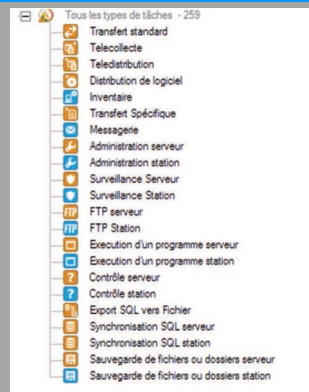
Tous les types de tâches - 259
Transfert standard
Telecollecte
Teledistribution
Distribution de logiciel
Inventaire
Transfert Spécifique
Messagerie
Administration serveur
Administration station
Surveillance Serveur
Surveillance Station
FTP serveur
FTP Station
Execution d'un programme serveur
Execution d'un programme station
Contrôle serveur
Contrôle station
Export SQL vers Fichier
Synchronisation SQL serveur
Synchronisation SQL station
Sauvegarde de fichiers ou dossiers serveur
Sauvegarde de fichiers ou dossiers station